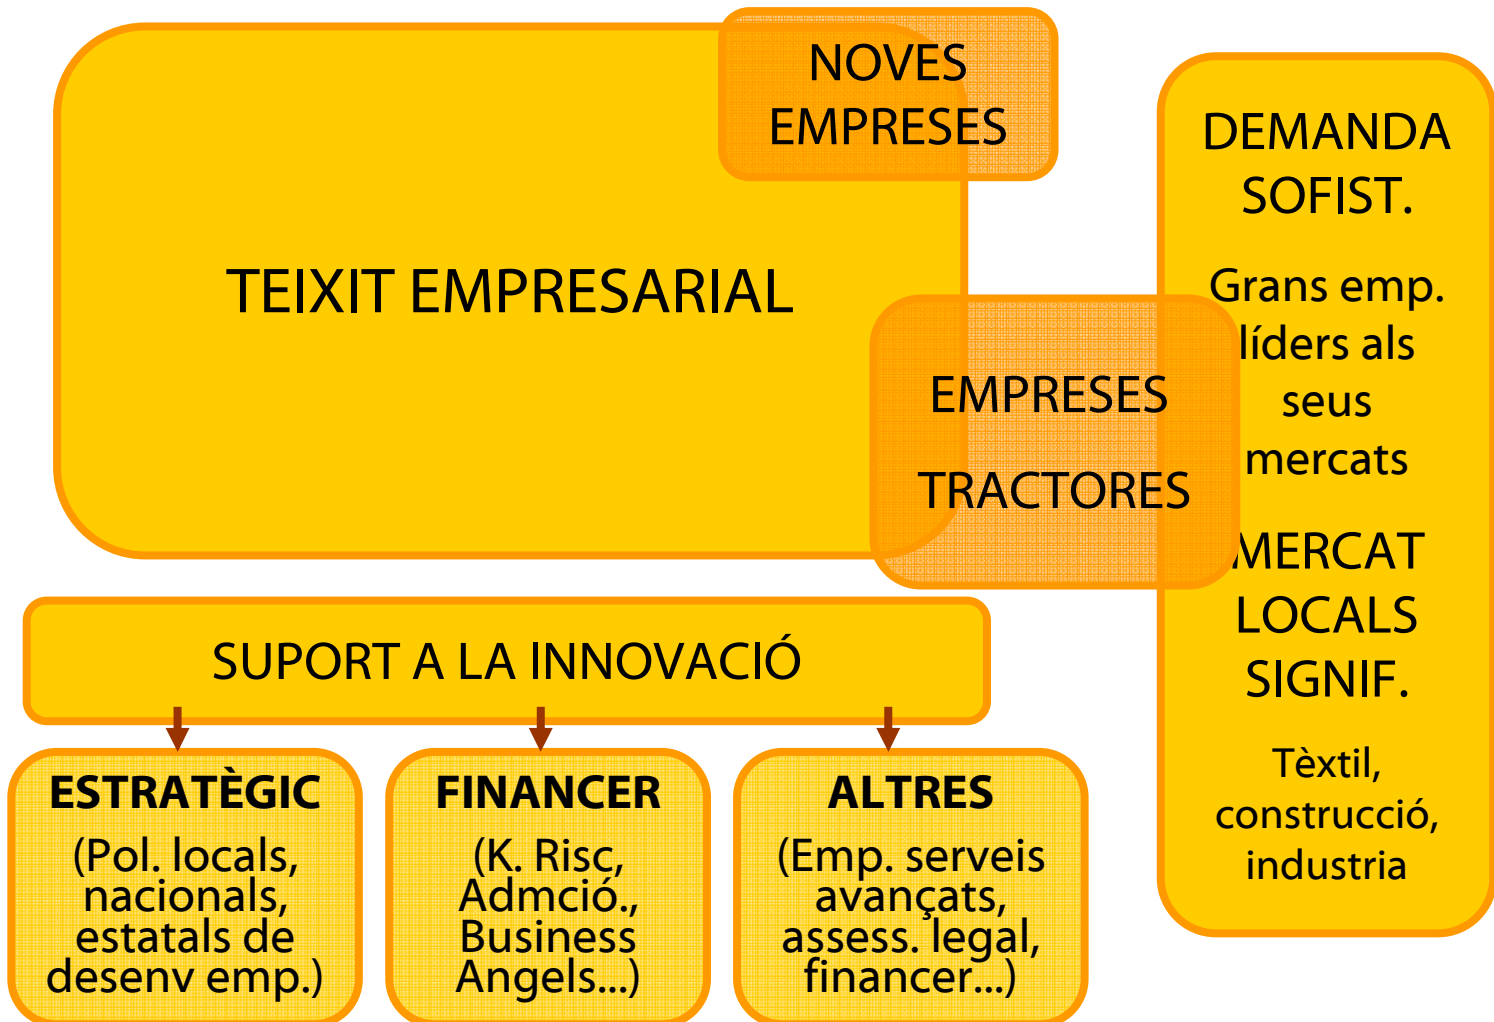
NOVES EMPRESES

TEIXIT EMPRESARIAL

EMPRESES

TRACTORES

DEMANDA SOFIST.

Grans emp. líders als seus mercats

MERCAT LOCALS SIGNIF.

Tèxtil, construcció, industria

SUPORT A LA INNOVACIÓ

ESTRATÈGIC
(Pol. locals, nacionals, estatals de desenv emp.)

FINANCER
(K. Risc, Admció., Business Angels...)

ALTRES
(Emp. serveis avançats, assess. legal, financer...)